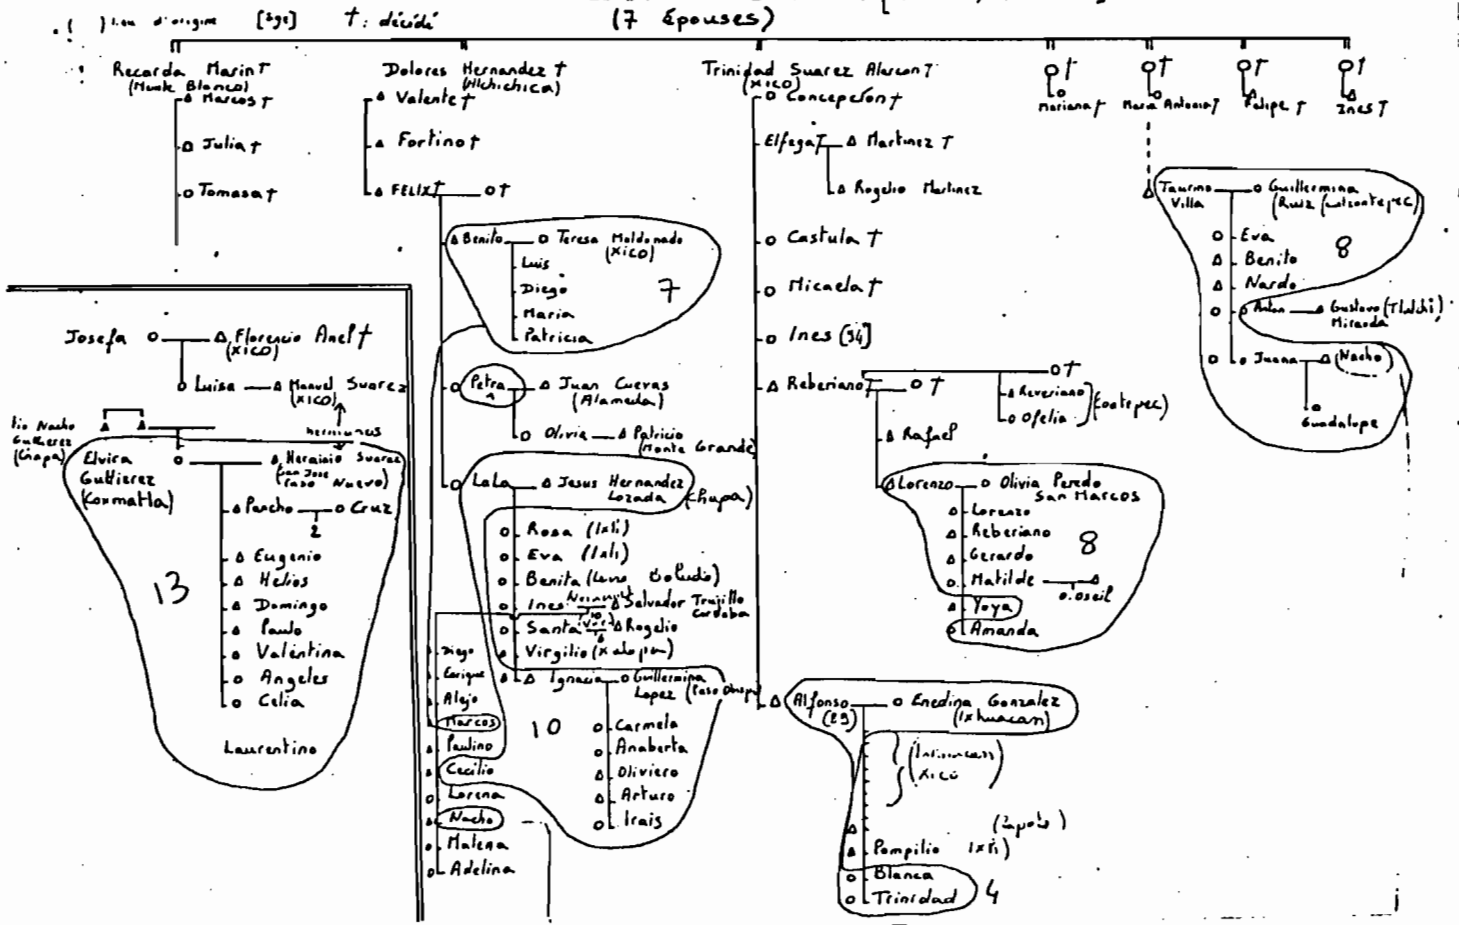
( ) lieu d'origine [âge] †: décédé
(7 Epouses)

Recarda Marin † (Monte Blanco)
Marcos †
Julia †
Tomasa †

Dolores Hernandez † (Alchichica)
Valente †
Fortino †
FELIX †

Trinidad Suarez Alarcon † (XICO)
Concepcion †
Elfega † Martinez †
Rogelio Martinez
Castula †
Micaela †
Ines (34)
Reberiano
Reveriano
Ofelia (Coatepec)
Rafael
Lorenzo Olivia Peredo San Marcos
Lorenzo
Reberiano
Gerardo
Matilde
Yoya
Amanda
o.oseil
8
Alfonso (29) Enedina Gonzalez (Ixhuacan)
(Ixhuacan) Xico
(Zapote)
Pompilio Ixti)
Blanca
Trinidad
4

Mariana † Maria Antonia † Felipe † Ines †
Taurino Villa Guillermina (Ruiz (Ixhuatepec)
Eva
Benito
Nardo
Anton Gustavo (Tlalchi) Miranda
Juana Nacho
Guadalupe
8

Josefa Florencio Anel † (XICO)
Luisa Manuel Suarez (XICO)
hermanos
tio Nacho Gutierrez (Chiapa)
Elvira Gutierrez (Coxmatla)
Herminio Suarez (San Jose Casa Nuevo)
Pancho Cruz
2
Eugenio
Helios
Domingo
Paulo
Valentina
Angeles
Celia
13
Laurentino

Benito Teresa Maldonado (XICO)
Luis
Diego
Maria
Patricia
7
Petra Juan Cuevas (Alameda)
Olivia Patricio (Monte Grande)
Lala Jesus Hernandez Lozada (Chupa)
Rosa (Ixti)
Eva (Ixti)
Benita (Lorna Bolado)
Ines Salvador Trujillo Cordoba
Santa Rogelio
Virgilio (Xalapa)
Ignacio Guillermina Lopez (Casa Blanca)
Diego
Enrique
Alejo
Marcos
Paulino
Cecilio
Lorena
Nacho
Malena
Adelina
10
Carmela
Anaberta
Oliviero
Arturo
Irais